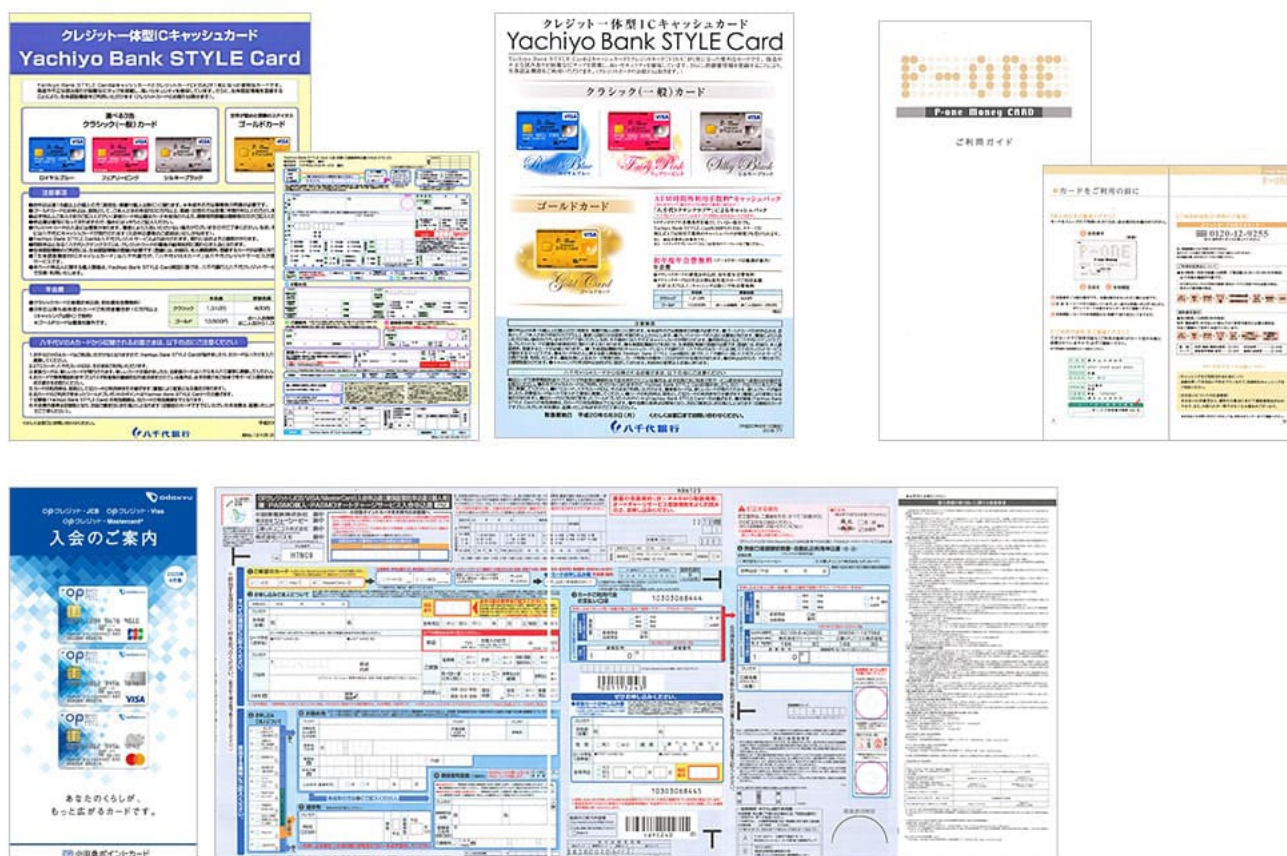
クレジット一体型ICキャッシュカード
Yachiyo Bank STYLE Card

選べる3色
クラシック(一般)カード
ロイヤルブルー
フェアリーピンク
シルキーブラック
ゴールドカード

注意事項

年会費
クラシック 1,312円
ゴールド 10,500円

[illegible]

八千代銀行

クレジット一体型ICキャッシュカード
Yachiyo Bank STYLE Card

クラシック(一般)カード
Royal Blue
Fairy Pink
Silky Black
ゴールドカード
Gold Card

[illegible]

八千代銀行

P-ONE
P-one Money CARD
ご利用ガイド

カードをご利用の前に
P-ONE
0120-12-9255

odakyu
OPクレジット・JCB OPクレジット・Visa
OPクレジット・Mastercard
入会のご案内
OP
VISA
あなたのくらしが、
もっと広がるカードです。
小田急ポイントカード

10303068444
10303068445
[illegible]